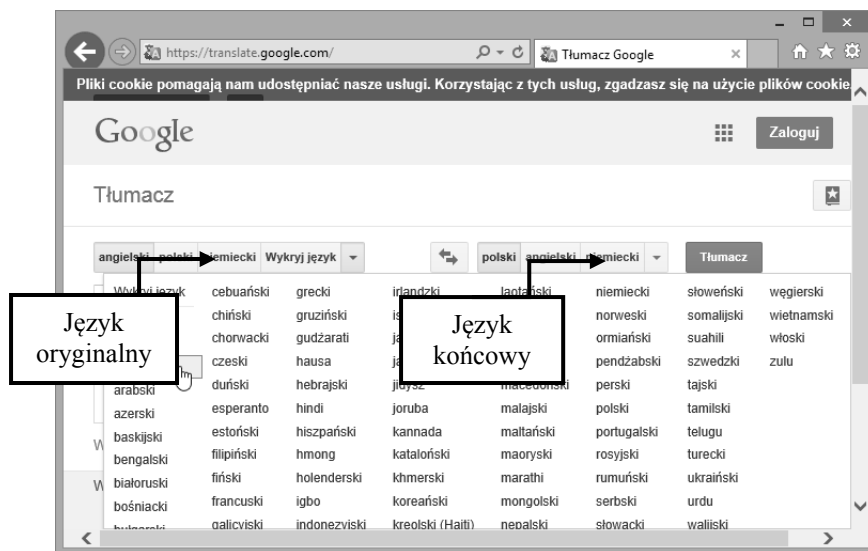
https://translate.google.com/
Tłumacz Google

Pliki cookie pomagają nam udostępniać nasze usługi. Korzystając z tych usług, zgadzasz się na użycie plików cookie.

Google

Zaloguj

Tłumacz

angielski polski niemiecki Wykryj język

polski angielski niemiecki

Tłumacz

Język oryginalny

Język końcowy

Wykryj język
arabski
azerski
baskijski
bengalski
białoruski
bośniacki
bułgarski

cebuański
chiński
chorwacki
czeski
duński
esperanto
estoński
filipiński
fiński
francuski
galicyjski

grecki
gruziński
gudżarati
hausa
hebrajski
hindi
hiszpański
hmong
holenderski
igbo
indonezyjski

irlandzki
is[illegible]
ja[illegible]
ja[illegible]
jidysz
joruba
kannada
kataloński
khmerski
koreański
kreolski (Haiti)

laotański
macedoński
malajski
maltański
maoryski
marathi
mongolski
nepalski

niemiecki
norweski
ormiański
pendżabski
perski
polski
portugalski
rosyjski
rumuński
serbski
słowacki

słoweński
somalijski
suahili
szwedzki
tajski
tamilski
telugu
turecki
ukraiński
urdu
walijski

węgierski
wietnamski
włoski
zulu